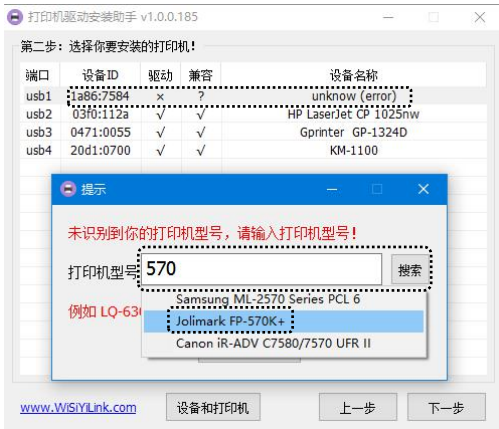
打印机驱动安装助手 v1.0.0.185

第二步：选择你要安装的打印机！

| 端口 | 设备ID | 驱动 | 兼容 | 设备名称 |
|---|---|---|---|---|
| usb1 | 1a86:7584 | × | ? | unknow (error) |
| usb2 | 03f0:112a | √ | √ | HP LaserJet CP 1025nw |
| usb3 | 0471:0055 | √ | √ | Gprinter GP-1324D |
| usb4 | 20d1:0700 | √ | √ | KM-1100 |

提示

未识别到你的打印机型号，请输入打印机型号！

打印机型号 570

搜索

Samsung ML-2570 Series PCL 6
Jolimark FP-570K+
Canon iR-ADV C7580/7570 UFR II

例如 LQ-63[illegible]

www.WiSiYiLink.com

设备和打印机

上一步

下一步